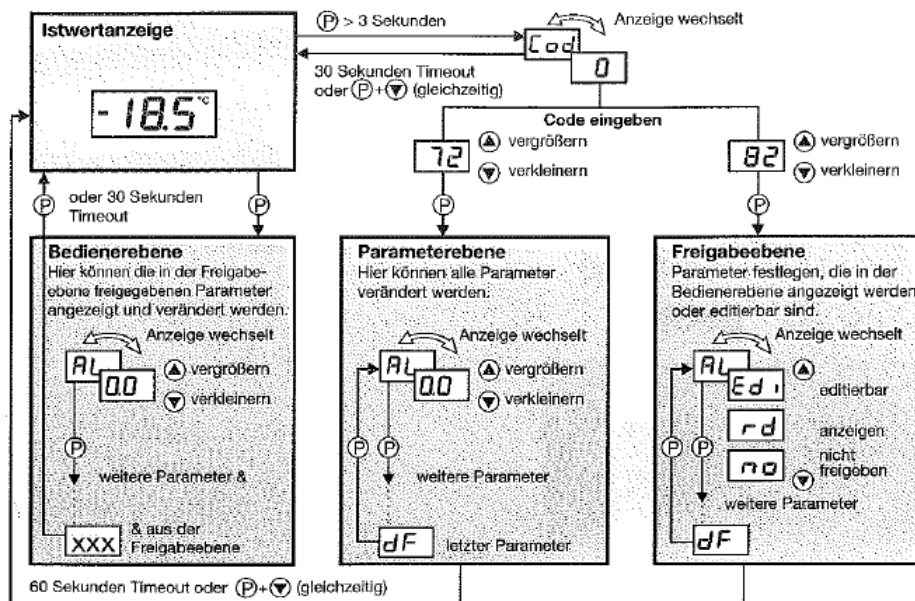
Istwertanzeige

- 18.5 °C

Ⓟ > 3 Sekunden

Cod

Anzeige wechselt

0

30 Sekunden Timeout oder Ⓟ+▼ (gleichzeitig)

Code eingeben

72

▲ vergrößern

▼ verkleinern

82

▲ vergrößern

▼ verkleinern

Ⓟ oder 30 Sekunden Timeout

Ⓟ

Ⓟ

Ⓟ

Bedienerebene
Hier können die in der Freigabeebene freigegebenen Parameter angezeigt und verändert werden.

Anzeige wechselt

AL

0.0

▲ vergrößern

▼ verkleinern

Ⓟ

weitere Parameter &

XXX

& aus der Freigabeebene

Parameterebene
Hier können alle Parameter verändert werden.

Anzeige wechselt

AL

0.0

▲ vergrößern

▼ verkleinern

Ⓟ Ⓟ

weitere Parameter

dF

letzter Parameter

Freigabeebene
Parameter festlegen, die in der Bedienerebene angezeigt werden oder editierbar sind.

Anzeige wechselt

AL

Edi

▲ editierbar

rd

anzeigen

no

▼ nicht freigeben

Ⓟ Ⓟ

weitere Parameter

dF

60 Sekunden Timeout oder Ⓟ+▼ (gleichzeitig)